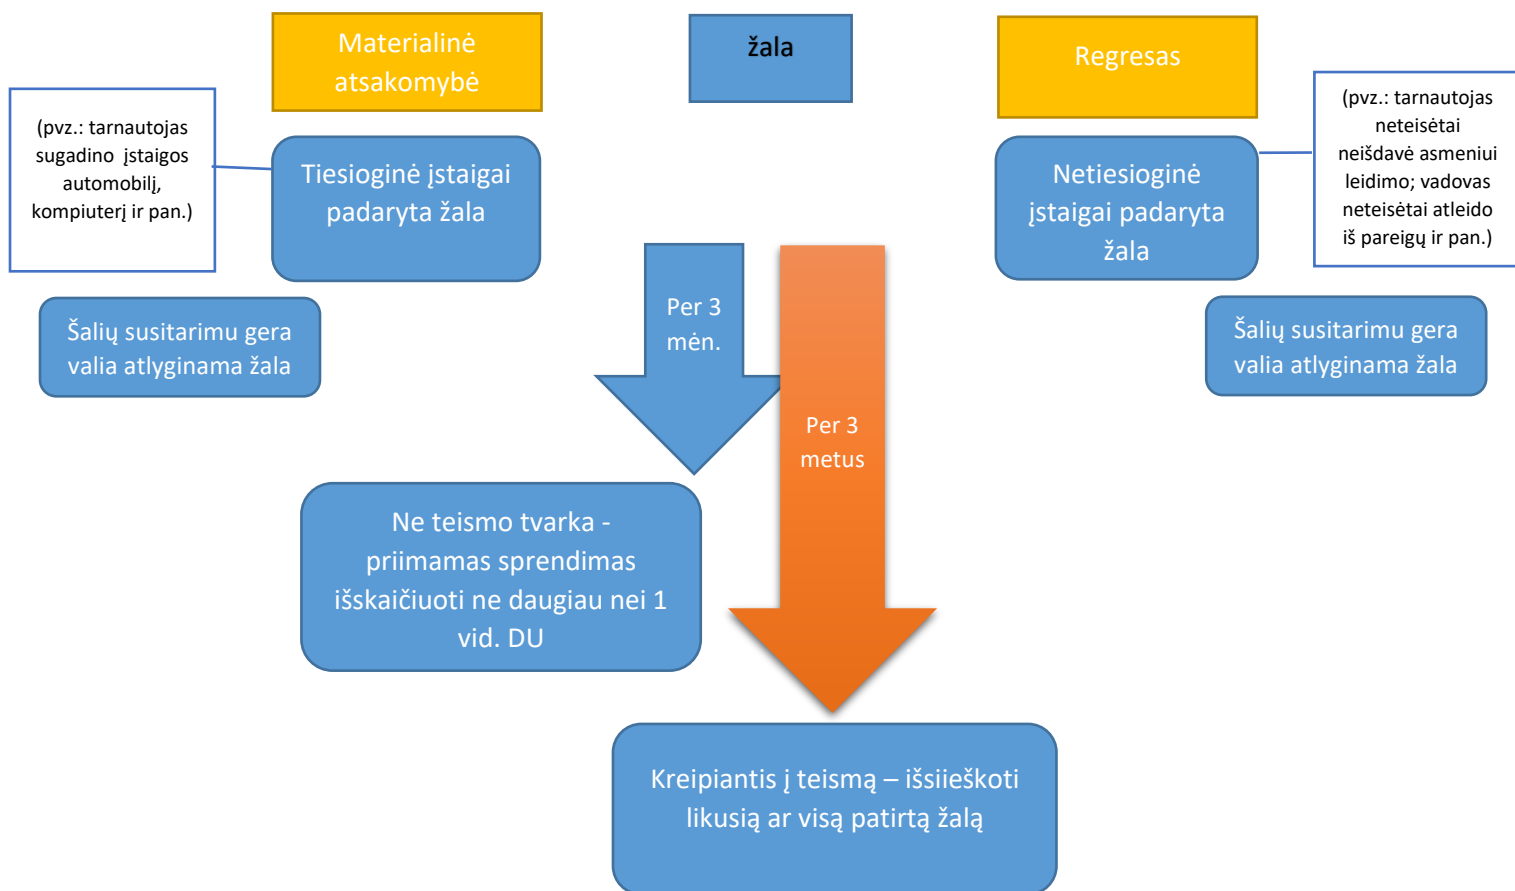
Materialinė atsakomybė

žala

Regresas

(pvz.: tarnautojas sugadino įstaigos automobilį, kompiuterį ir pan.)

Tiesioginė įstaigai padaryta žala

Netiesioginė įstaigai padaryta žala

(pvz.: tarnautojas neteisėtai neišdavė asmeniui leidimo; vadovas neteisėtai atleido iš pareigų ir pan.)

Šalių susitarimu gera valia atlyginama žala

Šalių susitarimu gera valia atlyginama žala

Per 3 mėn.

Per 3 metus

Ne teismo tvarka - priimamas sprendimas išskaičiuoti ne daugiau nei 1 vid. DU

Kreipiantis į teismą – išsiieškoti likusią ar visą patirtą žalą